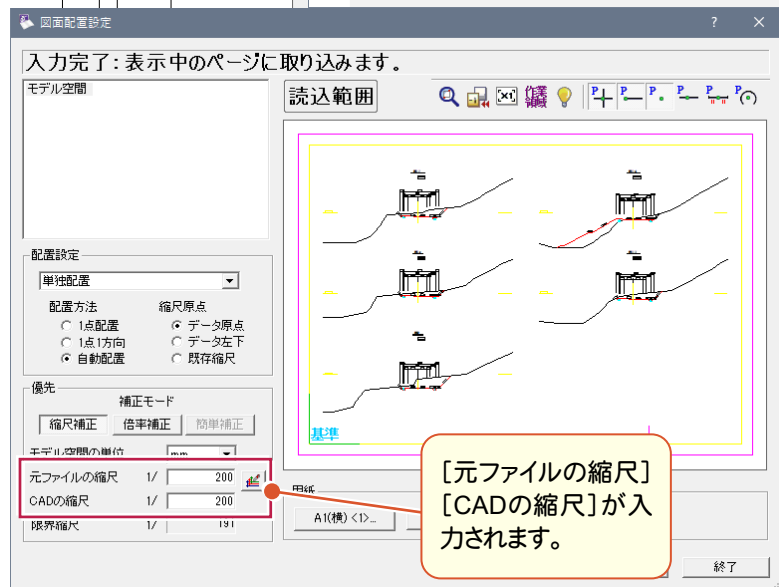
図面配置設定

?

×

入力完了：表示中のページに取り込みます。

モデル空間

読込範囲

配置設定

単独配置

配置方法

縮尺原点

1点配置

データ原点

1点1方向

データ左下

自動配置

既存縮尺

優先

補正モード

縮尺補正

倍率補正

簡単補正

モデル空間の単位

元ファイルの縮尺

1/

200

CADの縮尺

1/

200

限界縮尺

1/

191

基準

用紙

A1(横) <1>...

［元ファイルの縮尺］［CADの縮尺］が入力されます。

終了